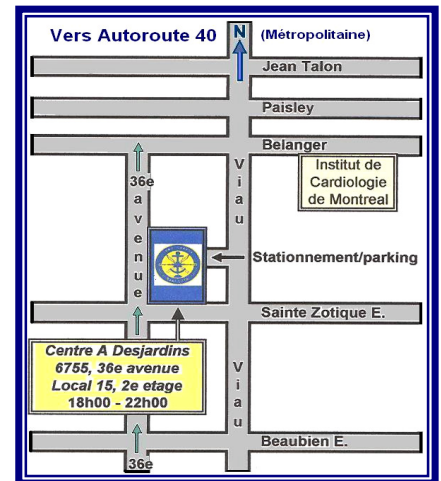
Vers Autoroute 40

N

(Métropolitaine)

Jean Talon

Paisley

Belanger

Institut de Cardiologie de Montreal

36e avenue

Viau

Stationnement/parking

Sainte Zotique E.

Centre A Desjardins
6755, 36e avenue
Local 15, 2e etage
18h00 - 22h00

Viau

Beaubien E.

36e